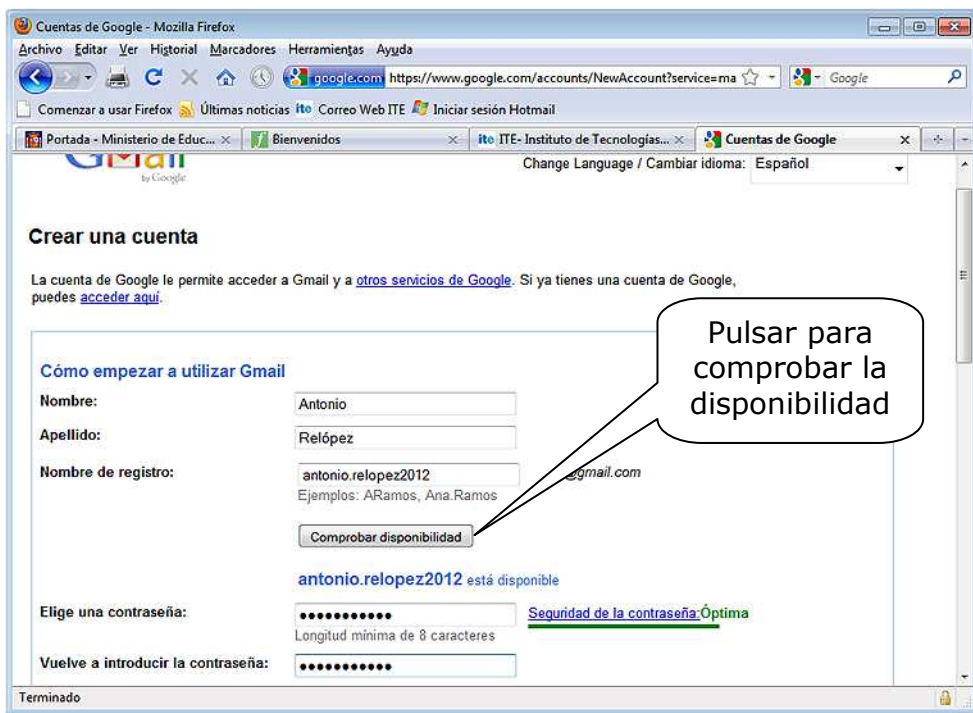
Cuentas de Google - Mozilla Firefox

Archivo Editar Ver Historial Marcadores Herramientas Ayuda

google.com https://www.google.com/accounts/NewAccount?service=ma

Google

Comenzar a usar Firefox Últimas noticias Correo Web ITE Iniciar sesión Hotmail

Portada - Ministerio de Educ... × Bienvenidos × ITE- Instituto de Tecnologías... × Cuentas de Google ×

Gmail by Google

Change Language / Cambiar idioma: Español

Crear una cuenta

La cuenta de Google le permite acceder a Gmail y a otros servicios de Google. Si ya tienes una cuenta de Google, puedes acceder aquí.

Pulsar para comprobar la disponibilidad

Cómo empezar a utilizar Gmail

Nombre: Antonio

Apellido: Relópez

Nombre de registro: antonio.relopez2012 @gmail.com

Ejemplos: ARamos, Ana.Ramos

Comprobar disponibilidad

antonio.relopez2012 está disponible

Elige una contraseña: ••••••••••• Seguridad de la contraseña: Óptima

Longitud mínima de 8 caracteres

Vuelve a introducir la contraseña: •••••••••••

Terminado